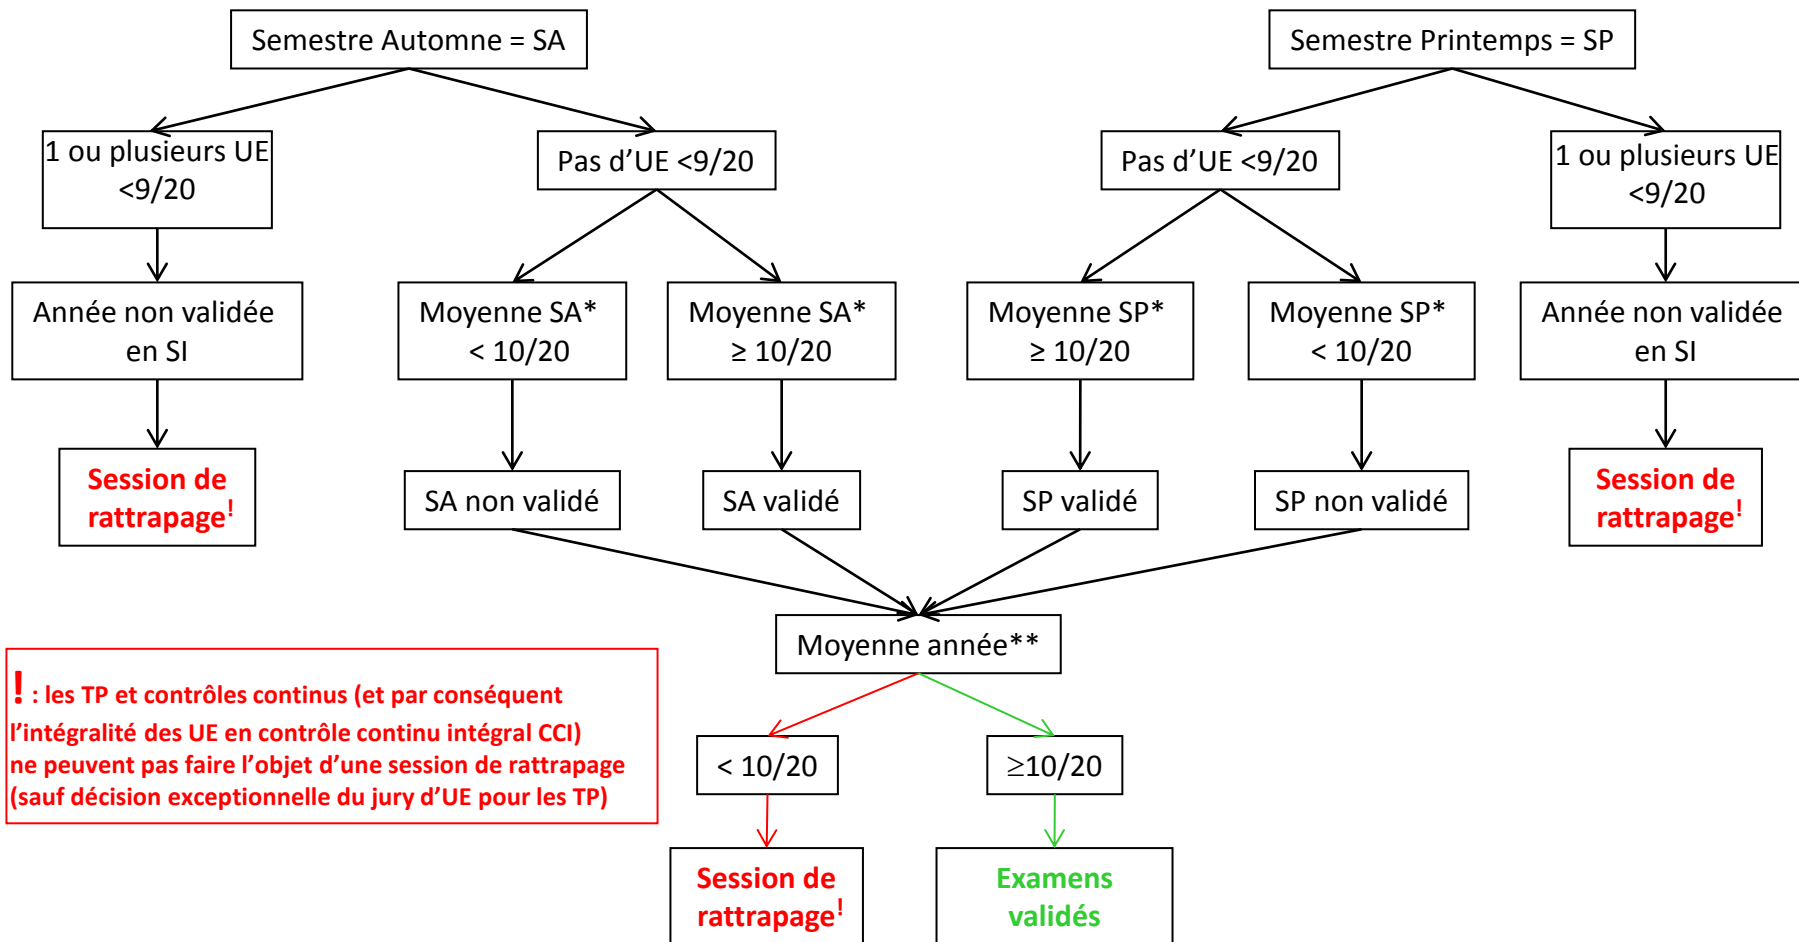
Semestre Automne = SA

Semestre Printemps = SP

1 ou plusieurs UE <9/20

Pas d'UE <9/20

Pas d'UE <9/20

1 ou plusieurs UE <9/20

Année non validée en SI

Moyenne SA* < 10/20

Moyenne SA* ≥ 10/20

Moyenne SP* ≥ 10/20

Moyenne SP* < 10/20

Année non validée en SI

Session de rattrapage!

SA non validé

SA validé

SP validé

SP non validé

Session de rattrapage!

Moyenne année**

! : les TP et contrôles continus (et par conséquent l'intégralité des UE en contrôle continu intégral CCI) ne peuvent pas faire l'objet d'une session de rattrapage (sauf décision exceptionnelle du jury d'UE pour les TP)

< 10/20

≥10/20

Session de rattrapage!

Examens validés